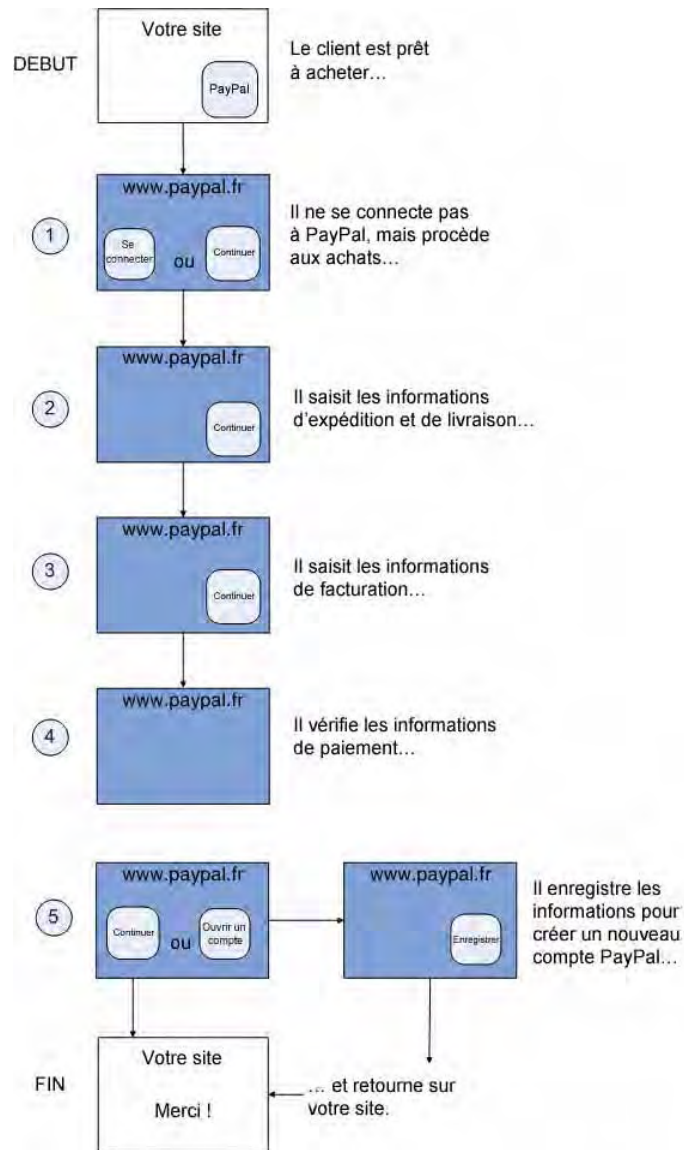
DEBUT

Votre site

PayPal

Le client est prêt à acheter…

1

www.paypal.fr

Se connecter

ou

Continuer

Il ne se connecte pas à PayPal, mais procède aux achats…

2

www.paypal.fr

Continuer

Il saisit les informations d'expédition et de livraison…

3

www.paypal.fr

Continuer

Il saisit les informations de facturation…

4

www.paypal.fr

Il vérifie les informations de paiement…

5

www.paypal.fr

Continuer

ou

Ouvrir un compte

www.paypal.fr

Enregistrer

Il enregistre les informations pour créer un nouveau compte PayPal…

FIN

Votre site

Merci !

… et retourne sur votre site.